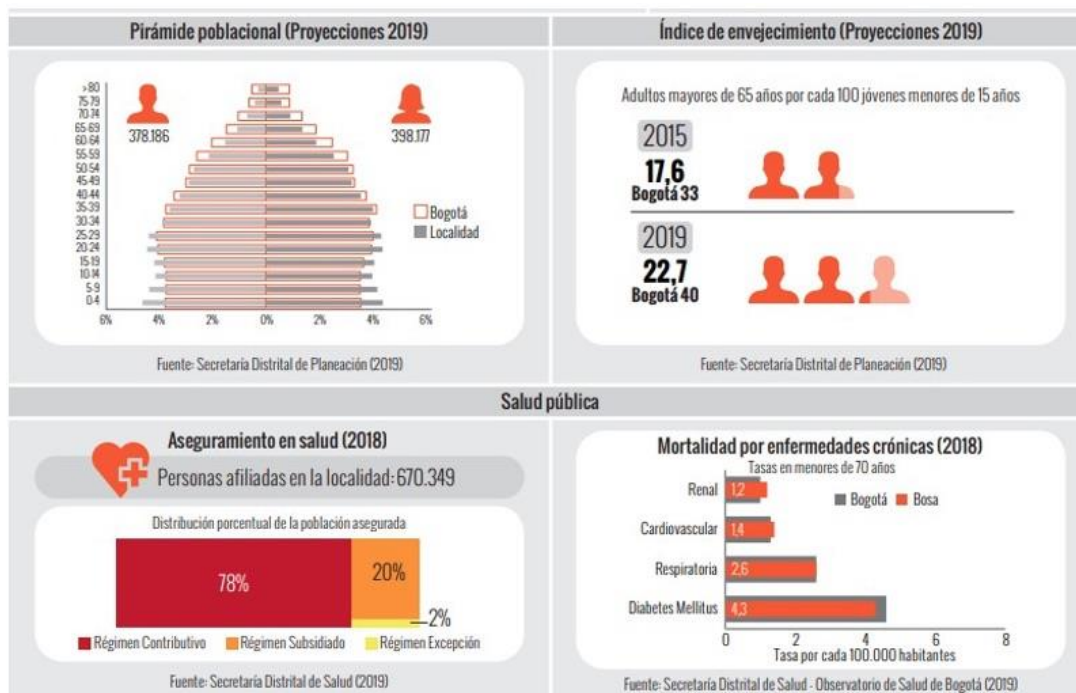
Pirámide poblacional (Proyecciones 2019)

>80
75-79
70-74
65-69
60-64
55-59
50-54
45-49
40-44
35-39
30-34
25-29
20-24
15-19
10-14
5-9
0-4

378.186

398.177

Bogotá
Localidad

6% 4% 2% 0% 2% 4% 6%

Fuente: Secretaría Distrital de Planeación (2019)

Índice de envejecimiento (Proyecciones 2019)

Adultos mayores de 65 años por cada 100 jóvenes menores de 15 años

2015
17,6
Bogotá 33

2019
22,7
Bogotá 40

Fuente: Secretaría Distrital de Planeación (2019)

Salud pública

Aseguramiento en salud (2018)

Personas afiliadas en la localidad: 670.349

Distribución porcentual de la población asegurada

78%

20%

2%

Régimen Contributivo
Régimen Subsidiado
Régimen Excepción

Fuente: Secretaría Distrital de Salud (2019)

Mortalidad por enfermedades crónicas (2018)
Tasas en menores de 70 años

Bogotá
Bosa

Renal 1,2
Cardiovascular 1,4
Respiratoria 2,6
Diabetes Mellitus 4,3

0 2 4 6 8
Tasa por cada 100.000 habitantes

Fuente: Secretaría Distrital de Salud - Observatorio de Salud de Bogotá (2019)